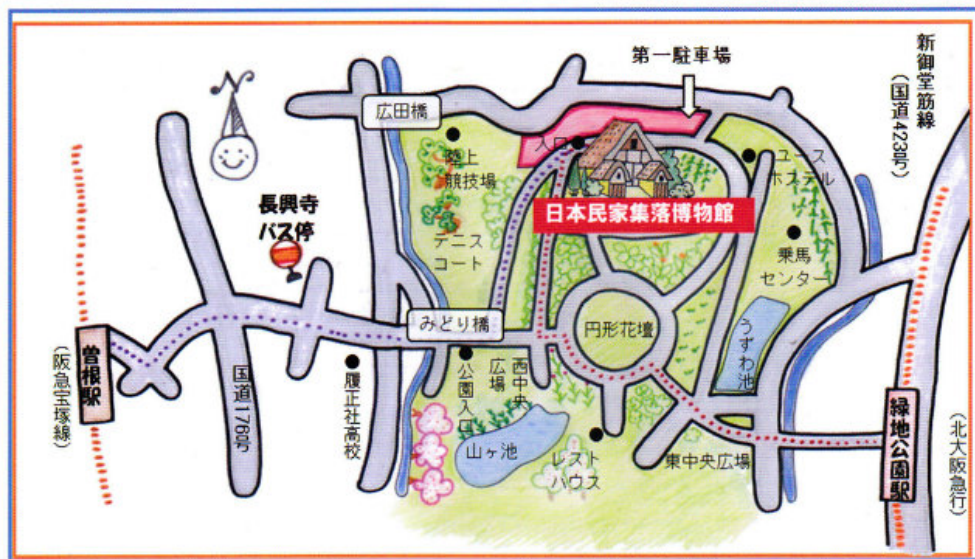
第一駐車場

新御堂筋線
(国道423号)

広田橋

入口

陸上競技場

ユースホステル

日本民家集落博物館

長興寺
バス停

テニスコート

乗馬センター

みどり橋

円形花壇

うずわ池

曽根駅

(阪急宝塚線)

国道176号

履正社高校

公園入口

西中央広場

山ヶ池

レストハウス

東中央広場

緑地公園駅

(北大阪急行)